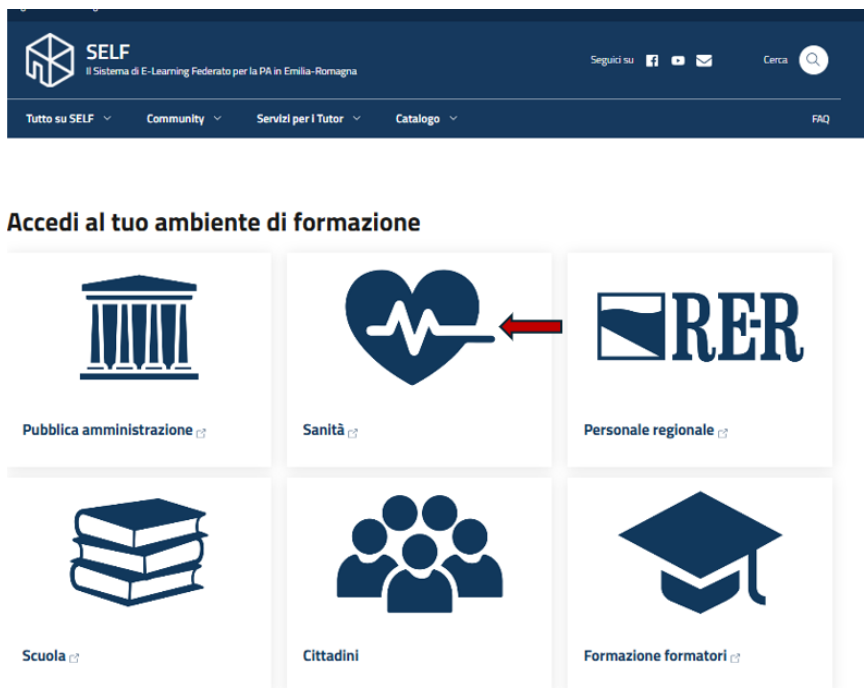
SELF
Il Sistema di E-Learning Federato per la PA in Emilia-Romagna

Seguici su

Cerca

Tutto su SELF

Community

Servizi per i Tutor

Catalogo

FAQ

Accedi al tuo ambiente di formazione

RER

Pubblica amministrazione

Sanità

Personale regionale

Scuola

Cittadini

Formazione formatori